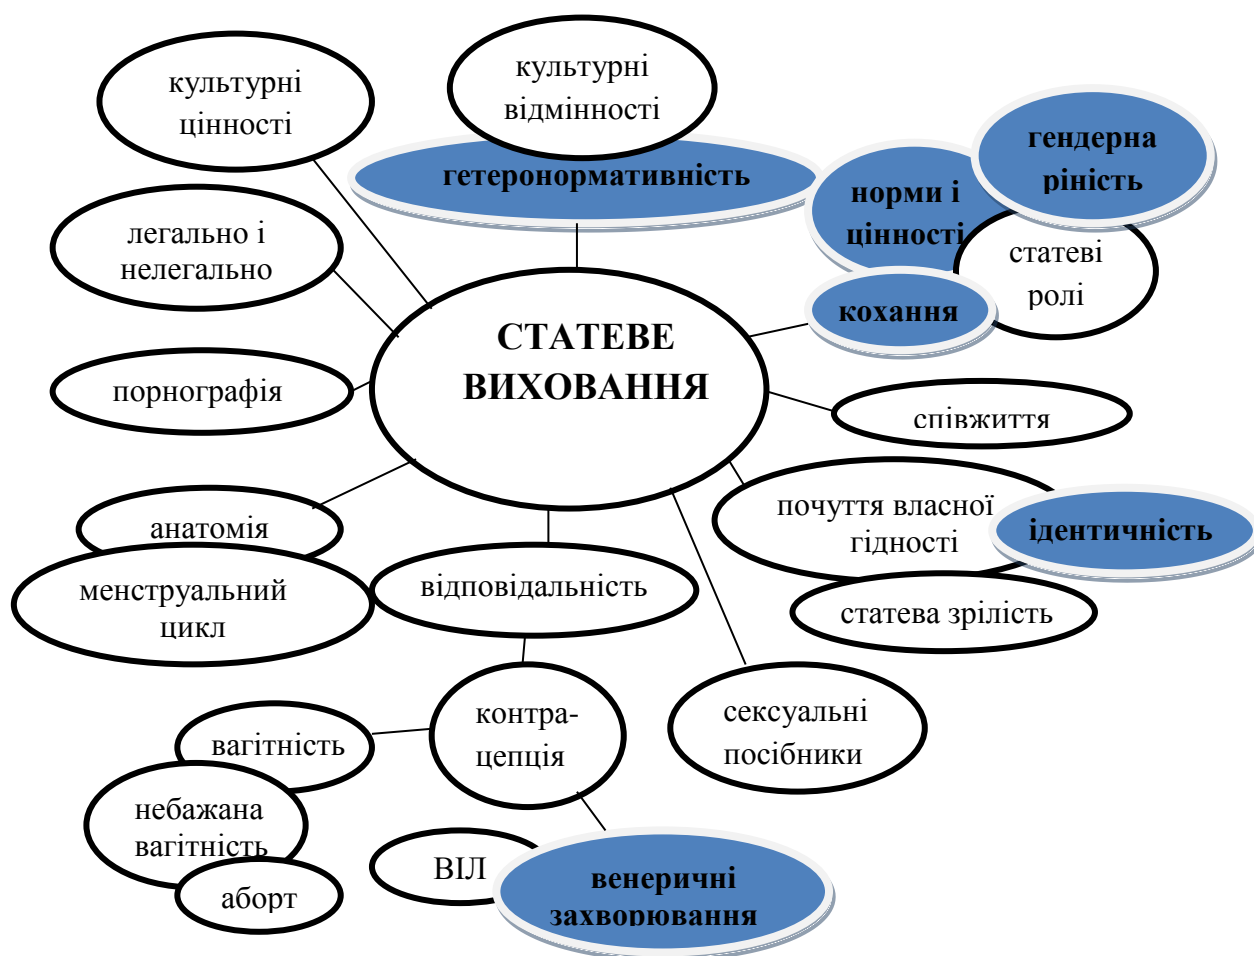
культурні цінності

культурні відмінності

гетеронормативність

гендерна рівність

норми і цінності

статеві ролі

легально і нелегально

кохання

СТАТЕВЕ ВИХОВАННЯ

порнографія

співжиття

почуття власної гідності

ідентичність

анатомія

менструальний цикл

відповідальність

статева зрілість

контра-цепція

сексуальні посібники

вагітність

небажана вагітність

аборт

ВІЛ

венеричні захворювання